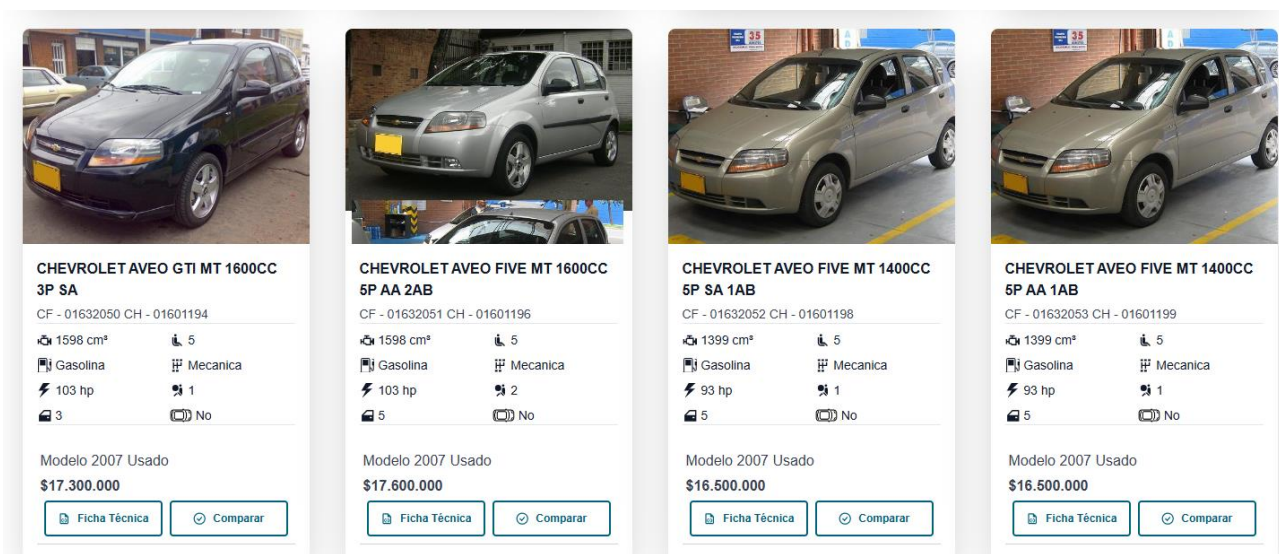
CHEVROLET AVEO GTI MT 1600CC 3P SA

CF - 01632050 CH - 01601194

1598 cm³ 5
Gasolina Mecanica
103 hp 1
3 No

Modelo 2007 Usado

$17.300.000

Ficha Técnica Comparar

CHEVROLET AVEO FIVE MT 1600CC 5P AA 2AB

CF - 01632051 CH - 01601196

1598 cm³ 5
Gasolina Mecanica
103 hp 2
5 No

Modelo 2007 Usado

$17.600.000

Ficha Técnica Comparar

CHEVROLET AVEO FIVE MT 1400CC 5P SA 1AB

CF - 01632052 CH - 01601198

1399 cm³ 5
Gasolina Mecanica
93 hp 1
5 No

Modelo 2007 Usado

$16.500.000

Ficha Técnica Comparar

CHEVROLET AVEO FIVE MT 1400CC 5P AA 1AB

CF - 01632053 CH - 01601199

1399 cm³ 5
Gasolina Mecanica
93 hp 1
5 No

Modelo 2007 Usado

$16.500.000

Ficha Técnica Comparar